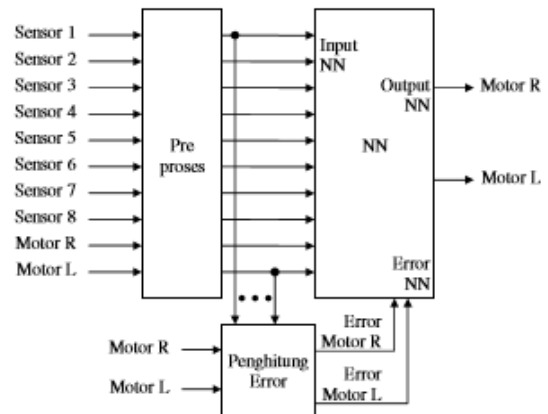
Sensor 1
Sensor 2
Sensor 3
Sensor 4
Sensor 5
Sensor 6
Sensor 7
Sensor 8
Motor R
Motor L

Pre proses

Input NN

NN

Output NN

Motor R

Motor L

Error NN

Motor R
Motor L

Penghitung Error

Error Motor R
Error Motor L